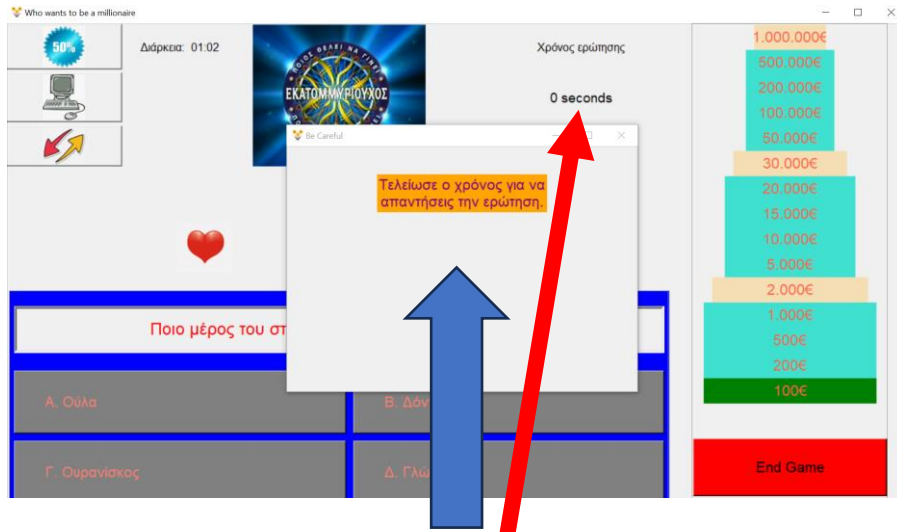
Who wants to be a millionaire

50%

Διάρκεια: 01:02

ΠΟΙΟΣ ΘΕΛΕΙ ΝΑ ΓΙΝΕΙ ΕΚΑΤΟΜΜΥΡΙΟΥΧΟΣ

Χρόνος ερώτησης

0 seconds

Be Careful

Τελείωσε ο χρόνος για να απαντήσεις την ερώτηση.

Ποιο μέρος του στ

Α. Ούλα

Β. Δόν

Γ. Ουρανίσκος

Δ. Γλώ

1.000.000€
500.000€
200.000€
100.000€
50.000€
30.000€
20.000€
15.000€
10.000€
5.000€
2.000€
1.000€
500€
200€
100€

End Game